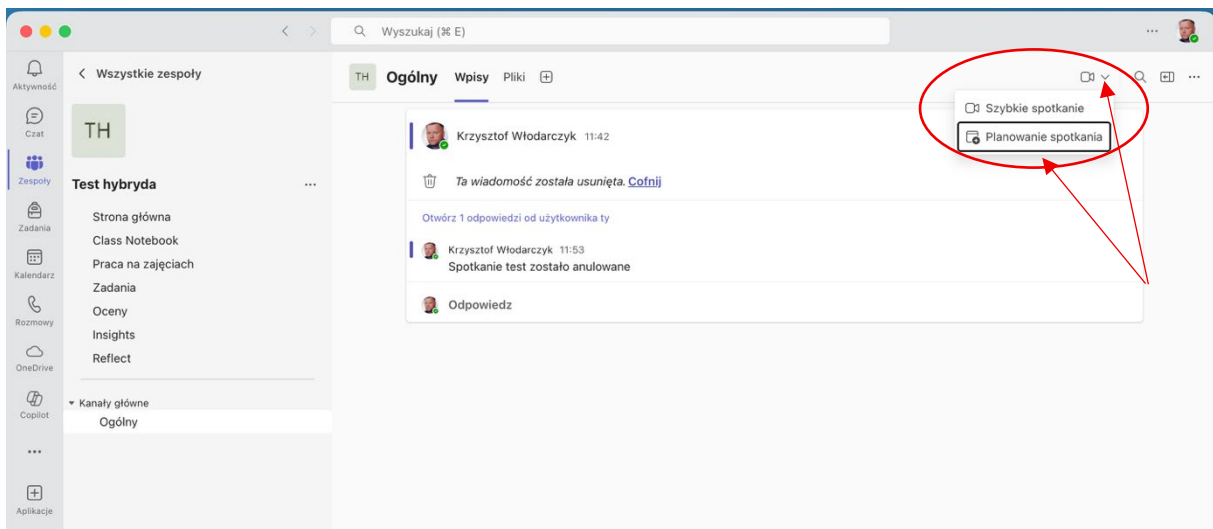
Wyszukaj (⌘ E)

Aktywność
Czat
Zespoły
Zadania
Kalendarz
Rozmowy
OneDrive
Copilot
...
Aplikacje

< Wszystkie zespoły

TH

Test hybryda ...

Strona główna
Class Notebook
Praca na zajęciach
Zadania
Oceny
Insights
Reflect

Kanały główne
Ogólny

TH Ogólny Wpisy Pliki

Szybkie spotkanie
Planowanie spotkania

Krzysztof Włodarczyk 11:42

Ta wiadomość została usunięta. Cofnij

Otwórz 1 odpowiedzi od użytkownika ty

Krzysztof Włodarczyk 11:53
Spotkanie test zostało anulowane

Odpowiedz